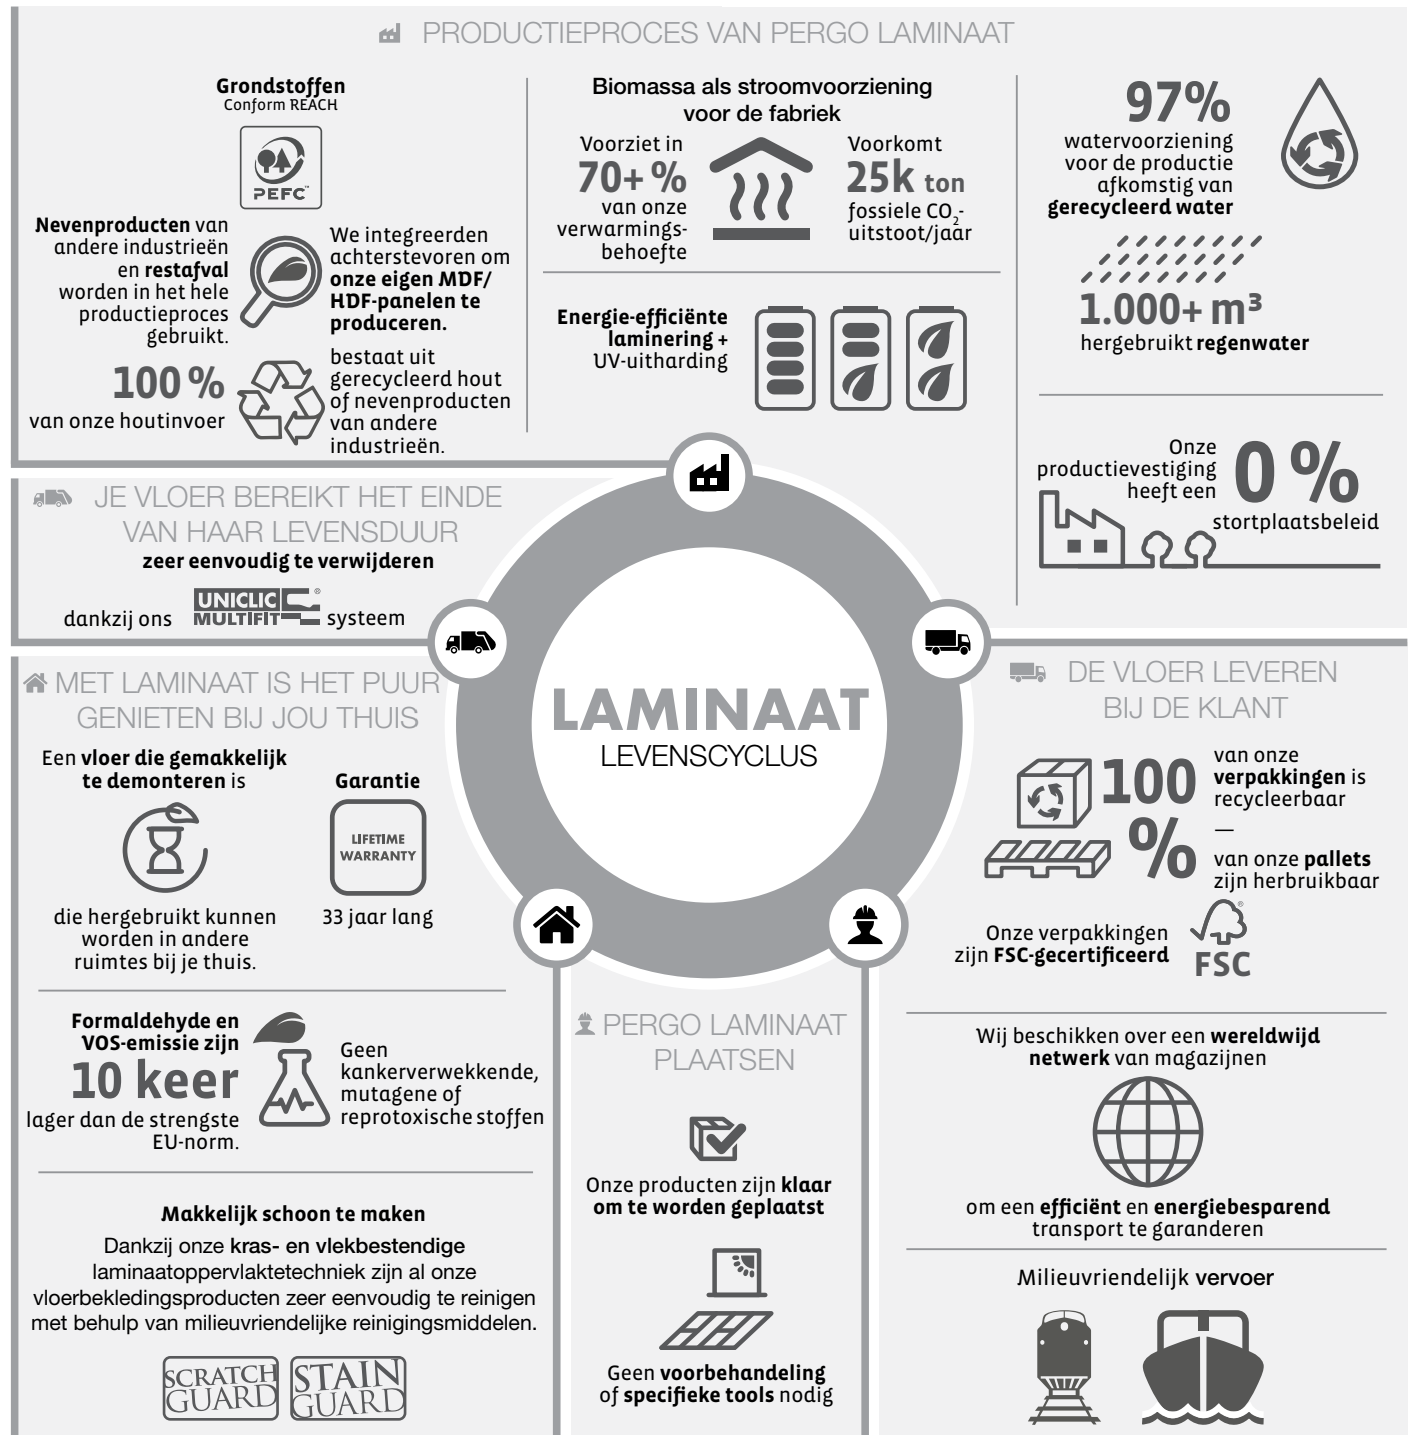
PRODUCTIEPROCES VAN PERGO LAMINAAT

Grondstoffen
Conform REACH

PEFC

Nevenproducten van andere industrieën en restafval worden in het hele productieproces gebruikt.

We integreerden achterstevoren om onze eigen MDF/HDF-panelen te produceren.

100 %
van onze houtinvoer

bestaat uit gerecycleerd hout of nevenproducten van andere industrieën.

Biomassa als stroomvoorziening voor de fabriek

Voorziet in
70+ %
van onze verwarmingsbehoefte

Voorkomt
25k ton
fossiele $CO_2$-uitstoot/jaar

Energie-efficiënte laminering + UV-uitharding

97%
watervoorziening voor de productie afkomstig van gerecycleerd water

1.000+ m³
hergebruikt regenwater

Onze productievestiging heeft een
0 %
stortplaatsbeleid

JE VLOER BEREIKT HET EINDE VAN HAAR LEVENSDUUR
zeer eenvoudig te verwijderen

dankzij ons UNICLIC MULTIFIT systeem

LAMINAAT
LEVENSCYCLUS

DE VLOER LEVEREN BIJ DE KLANT

100 %
van onze verpakkingen is recycleerbaar
—
van onze pallets zijn herbruikbaar

Onze verpakkingen zijn FSC-gecertificeerd

FSC

Wij beschikken over een wereldwijd netwerk van magazijnen

om een efficiënt en energiebesparend transport te garanderen

Milieuvriendelijk vervoer

MET LAMINAAT IS HET PUUR GENIETEN BIJ JOU THUIS

Een vloer die gemakkelijk te demonteren is

die hergebruikt kunnen worden in andere ruimtes bij je thuis.

Garantie

LIFETIME WARRANTY

33 jaar lang

Formaldehyde en VOS-emissie zijn
10 keer
lager dan de strengste EU-norm.

Geen kankerverwekkende, mutagene of reprotoxische stoffen

Makkelijk schoon te maken
Dankzij onze kras- en vlekbestendige laminaatoppervlaktetechniek zijn al onze vloerbekledingsproducten zeer eenvoudig te reinigen met behulp van milieuvriendelijke reinigingsmiddelen.

SCRATCH GUARD STAIN GUARD

PERGO LAMINAAT PLAATSEN

Onze producten zijn klaar om te worden geplaatst

Geen voorbehandeling of specifieke tools nodig